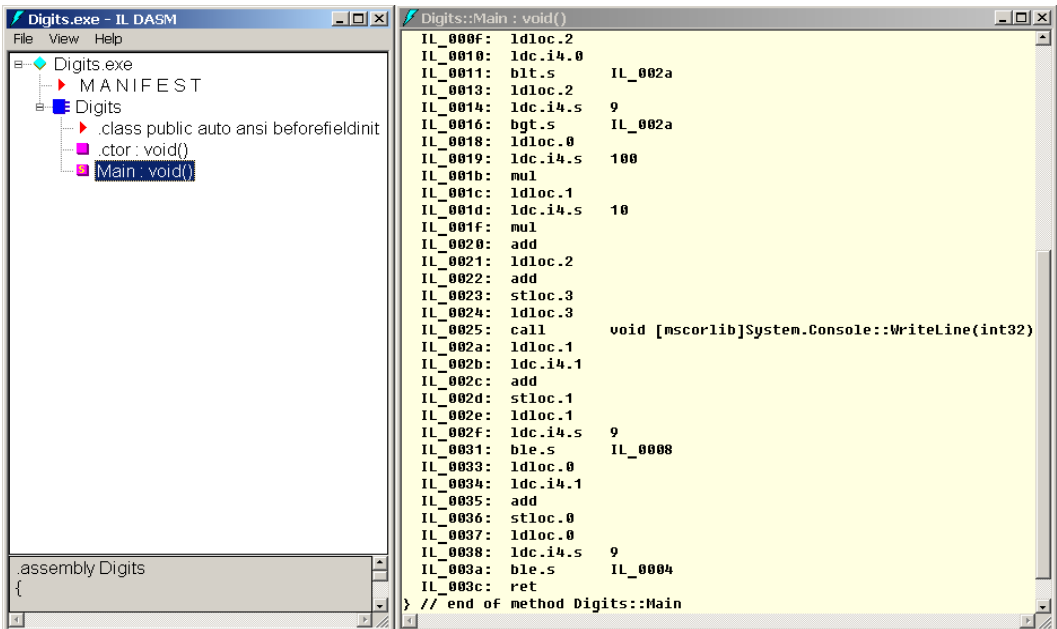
Digits.exe - IL DASM
File View Help
Digits.exe
MANIFEST
Digits
.class public auto ansi beforefieldinit
.ctor : void()
Main : void()
.assembly Digits
{

Digits::Main : void()
IL_000f: ldloc.2
IL_0010: ldc.i4.0
IL_0011: blt.s IL_002a
IL_0013: ldloc.2
IL_0014: ldc.i4.s 9
IL_0016: bgt.s IL_002a
IL_0018: ldloc.0
IL_0019: ldc.i4.s 100
IL_001b: mul
IL_001c: ldloc.1
IL_001d: ldc.i4.s 10
IL_001f: mul
IL_0020: add
IL_0021: ldloc.2
IL_0022: add
IL_0023: stloc.3
IL_0024: ldloc.3
IL_0025: call void [mscorlib]System.Console::WriteLine(int32)
IL_002a: ldloc.1
IL_002b: ldc.i4.1
IL_002c: add
IL_002d: stloc.1
IL_002e: ldloc.1
IL_002f: ldc.i4.s 9
IL_0031: ble.s IL_0008
IL_0033: ldloc.0
IL_0034: ldc.i4.1
IL_0035: add
IL_0036: stloc.0
IL_0037: ldloc.0
IL_0038: ldc.i4.s 9
IL_003a: ble.s IL_0004
IL_003c: ret
} // end of method Digits::Main